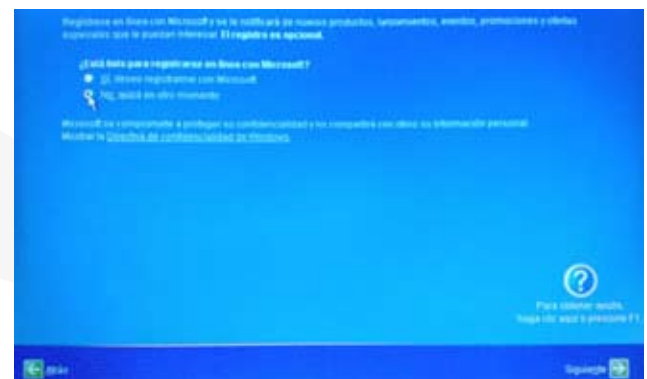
Regístrese en línea con Microsoft y se le notificará de nuevos productos, lanzamientos, eventos, promociones y ofertas especiales que le puedan interesar. El registro es opcional.

¿Está listo para registrarse en línea con Microsoft?

Sí, deseo registrarme con Microsoft

No, quizá en otro momento

Microsoft se compromete a proteger su confidencialidad y no compartirá con otros su información personal. Mostrar la Directiva de confidencialidad de Windows.

?

Para obtener ayuda, haga clic aquí o presione F1.

Atrás

Siguiente